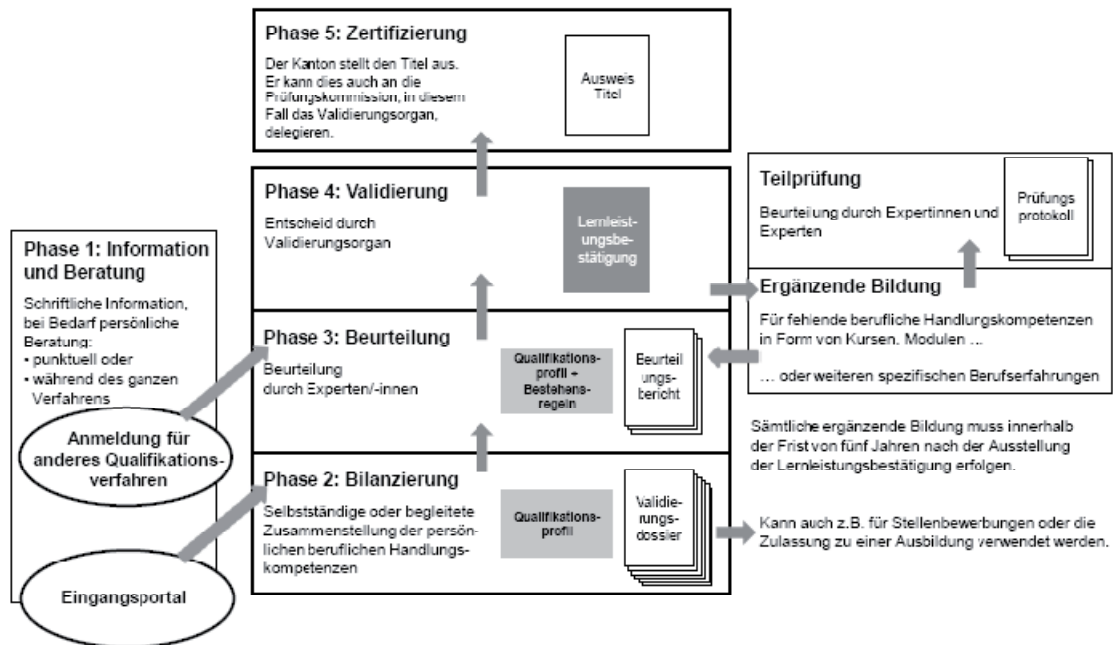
Phase 5: Zertifizierung

Der Kanton stellt den Titel aus. Er kann dies auch an die Prüfungskommission, in diesem Fall das Validierungsorgan, delegieren.

Ausweis Titel

Phase 4: Validierung

Entscheid durch Validierungsorgan

Lernleistungsbestätigung

Teilprüfung

Beurteiung durch Expertinnen und Experten

Prüfungsprotokoll

Phase 1: Information und Beratung

Schriftliche Information, bei Bedarf persönliche Beratung:
• punktuell oder
• während des ganzen Verfahrens

Ergänzende Bildung

Für fehlende berufliche Handlungskompetenzen in Form von Kursen, Modulen ...

... oder weiteren spezifischen Berufserfahrungen

Phase 3: Beurteilung

Beurteilung durch Experten/-innen

Qualifikationsprofil + Bestehensregeln

Beurteilungsbericht

Anmeldung für anderes Qualifikationsverfahren

Sämtliche ergänzende Bildung muss innerhalb der Frist von fünf Jahren nach der Ausstellung der Lernleistungsbestätigung erfolgen.

Phase 2: Bilanzierung

Selbstständige oder begleitete Zusammenstellung der persönlichen beruflichen Handlungskompetenzen

Qualifikationsprofil

Validierungsdossier

Kann auch z.B. für Stellenbewerbungen oder die Zulassung zu einer Ausbildung verwendet werden.

Eingangsportal